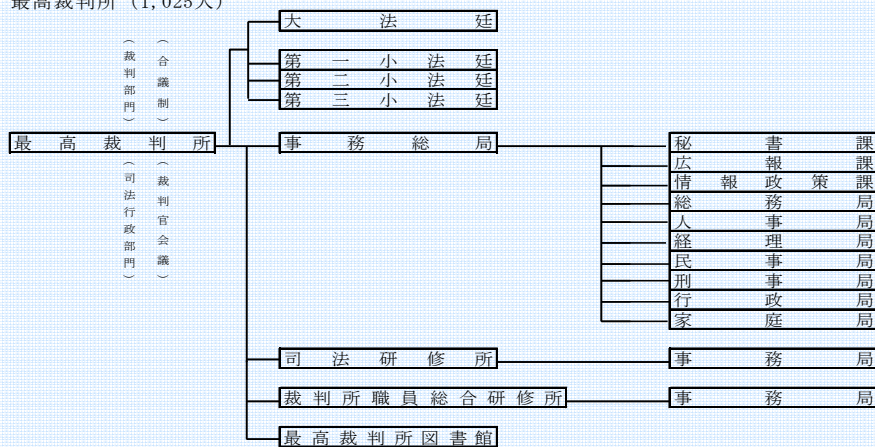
最高裁判所（1，025人）

（裁判部門）
（合議制）

最高裁判所

（司法行政部門）
（裁判官会議）

大法廷

第一小法廷
第二小法廷
第三小法廷

事務総局

秘書課
広報課
情報政策課
総務局
人事局
経理局
民事局
刑事局
行政局
家庭局

司法研修所

事務局

裁判所職員総合研修所

事務局

最高裁判所図書館